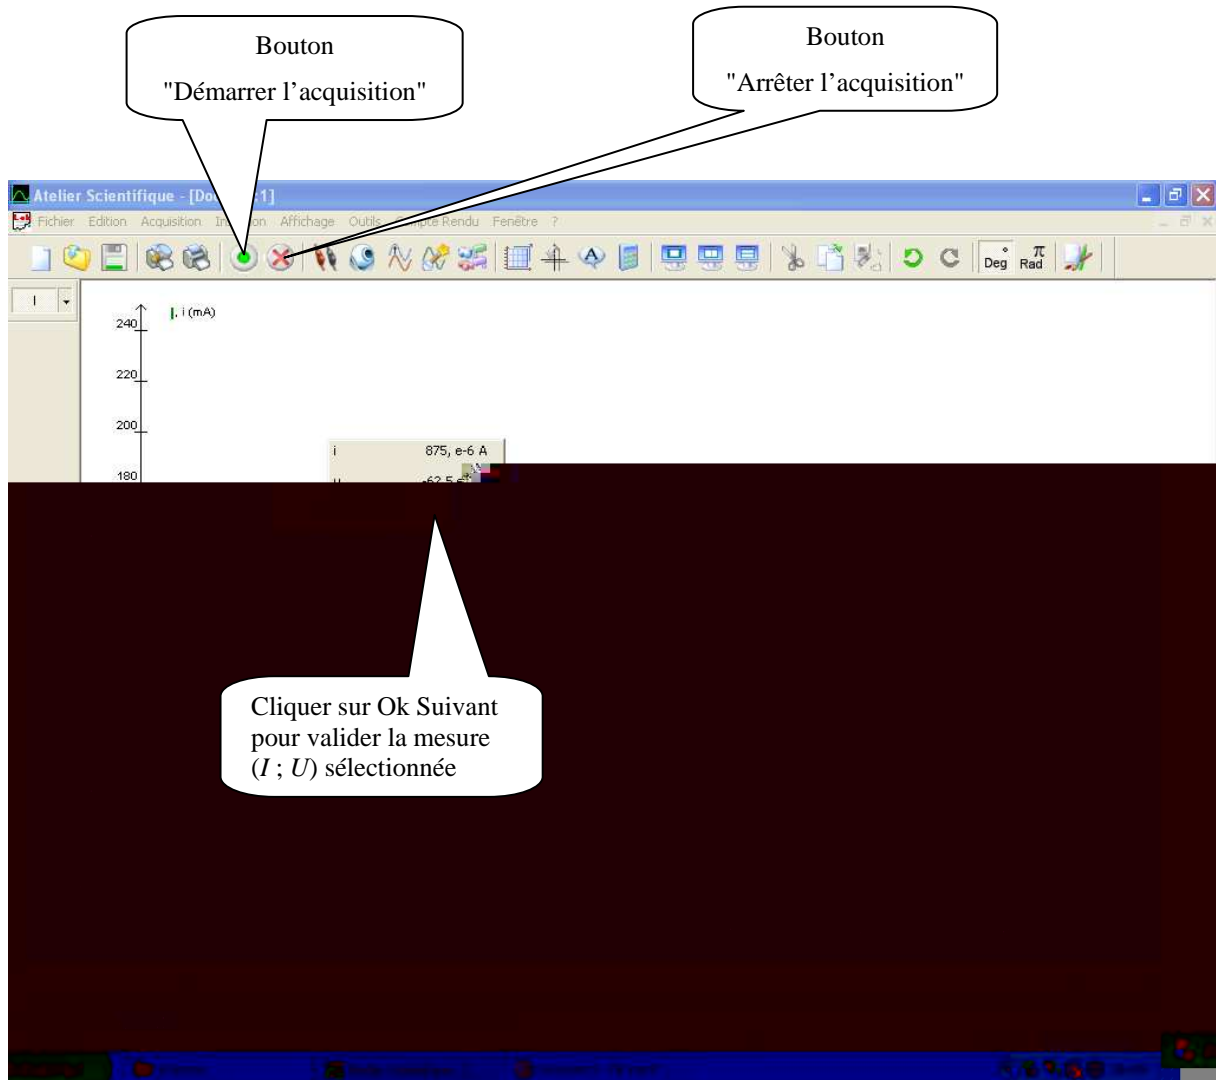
Bouton
"Démarrer l'acquisition"

Bouton
"Arrêter l'acquisition"

Atelier Scientifique - [Do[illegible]1]

Fichier Edition Acquisition In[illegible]on Affichage Outils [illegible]pte Rendu Fenêtre ?

Deg Rad

I

240

220

200

180

i (mA)

i 875, e-6 A

u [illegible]

Cliquer sur Ok Suivant pour valider la mesure ($I$ ; $U$) sélectionnée